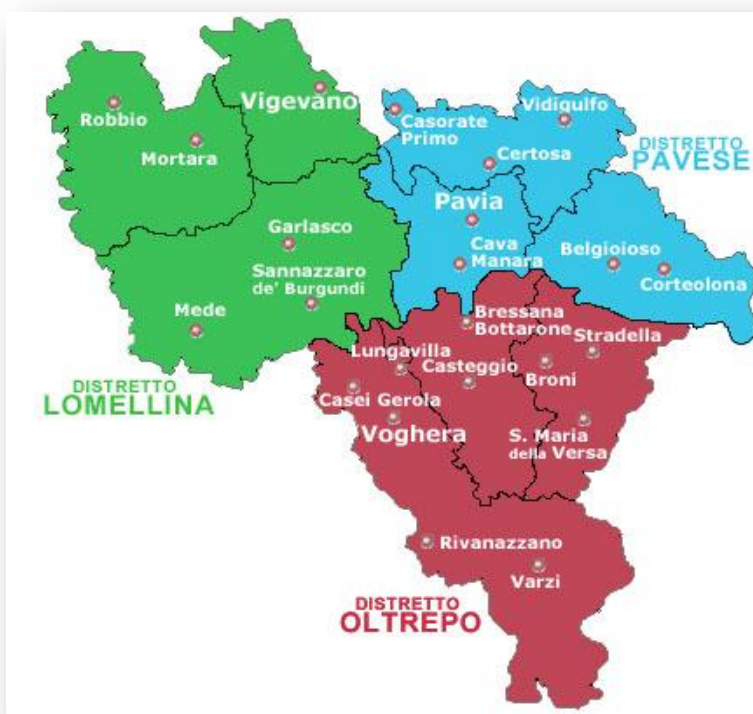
Robbio
Vigevano
Mortara
Casorate Primo
Vidigulfo
DISTRETTO PAVESE
Certosa
Pavia
Garlasco
Cava Manara
Belgioioso
Corteolona
Sannazzaro de' Burgundi
Mede
Bressana Bottarone
Stradella
Lungavilla
Casteggio
Broni
DISTRETTO LOMELLINA
Casei Gerola
Voghera
S. Maria della Versa
Rivanazzano
Varzi
DISTRETTO OLTREPO